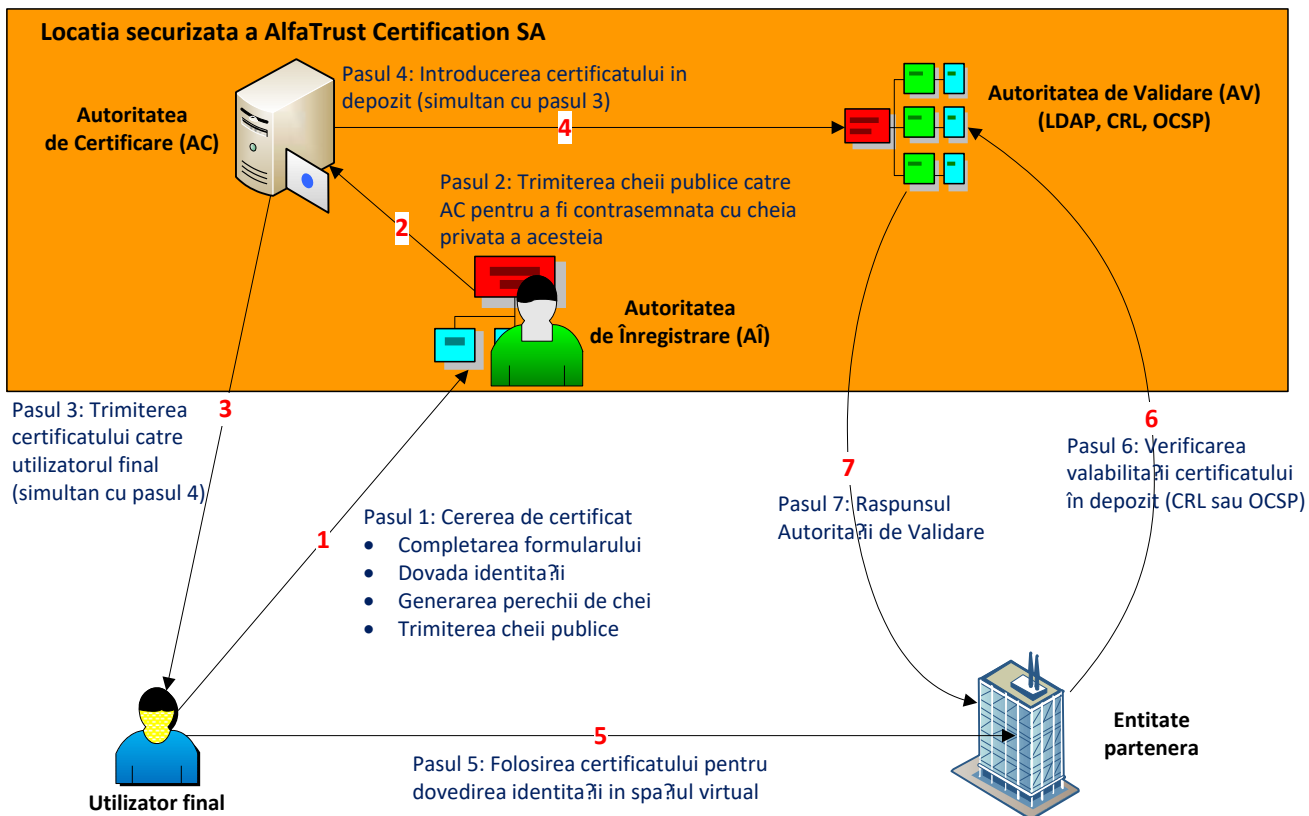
Locatia securizata a AlfaTrust Certification SA

Autoritatea de Certificare (AC)

Pasul 4: Introducerea certificatului in depozit (simultan cu pasul 3)

4

Autoritatea de Validare (AV) (LDAP, CRL, OCSP)

Pasul 2: Trimiterea cheii publice catre AC pentru a fi contrasemnata cu cheia privata a acesteia

2

Autoritatea de Înregistrare (AÎ)

Pasul 3: Trimiterea certificatului catre utilizatorul final (simultan cu pasul 4)

3

6

Pasul 6: Verificarea valabilita?ii certificatului în depozit (CRL sau OCSP)

7

Pasul 7: Raspunsul Autorita?ii de Validare

Pasul 1: Cererea de certificat
• Completarea formularului
• Dovada identita?ii
• Generarea perechii de chei
• Trimiterea cheii publice

1

5

Entitate partenera

Pasul 5: Folosirea certificatului pentru dovedirea identita?ii in spa?iul virtual

Utilizator final